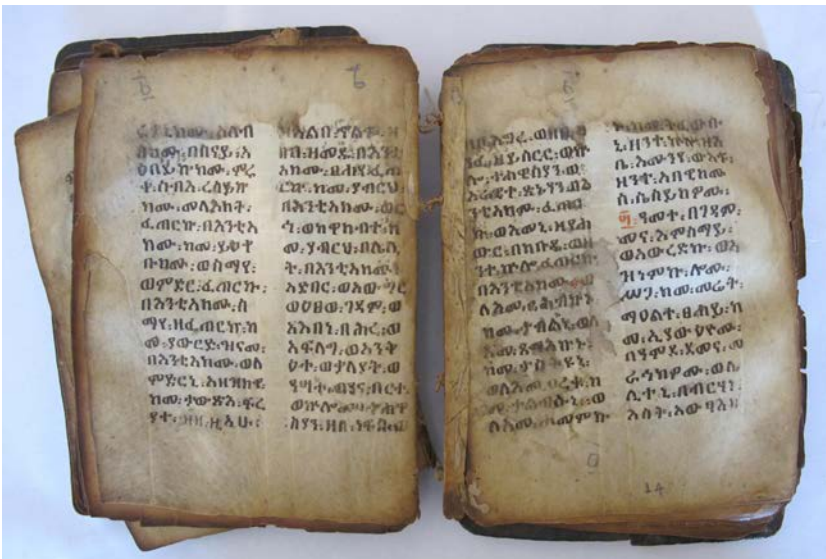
ፈ ፪ ፩ ፲፬

ረገ፤ከሙ፡ለዐበ
በገጽ፡በበናይ፡አ
ዐበይትከሙ፡ሞረ
ቶ፡ስብእ፡ረሰዩክ
ከሙ፡መለእክት፡
ፈጠርኩ፡በእንቲአ
ከሙ፡ከሙ፡ይቁጥ
ቡ፡ዕለ፡ወስማይ፡
ወምድረ፡ፈጠርኩ፡
በእንቲአከሙ፡ስ
ማየ፡ዘፈጠርኩ፡ከ
መ፡ያውርድ፡ዝናመ፡
በእንቲአከሙ፡ወለ
ምድርኒ፡አዘዝክዋ፡
ከመ፡ታውጽእ፡ፍሬ
ያተ፡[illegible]

ዝእልበ፡ዘኖሎቱ፡ዘ
በጽዕ፡ዘወፅአ፡በእንቲ
አከሙ፡በለ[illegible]
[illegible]ከመ፡ያብርህ
በእንቲአከሙ፡ወ
ነ፡ወከዋክብት፡ከ
መ፡ያብርሁ፡በሌሊ
ት፡በእንቲአከሙ፡
አድባር፡ወአው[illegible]
ወዐፀው፡ገዳም፡ወ
አንበሳ፡ብእሲ፡ወ
አፍላግ፡ወአንቅ
ዕት፡ወታእናት፡ወ
ዓሣት፡ወቈኖሉ፡በርተ፡
ወዘ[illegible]
እንስሳ፡ዘ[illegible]

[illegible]ሙ፡ወበ
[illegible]ሰ፡ሰርር፡ወው
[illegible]ቱ፡ወሕዝብ፡
አሪዌት፡ዘኢንግሥ
ትሂአከሙ፡ፈጠ
ርኩ፡ወእመኒ፡ዘ
ውር፡በከበሬ፡ወ
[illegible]
በእንቲአከሙ፡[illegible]
ለእመ፡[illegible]
ከሙ፡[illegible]
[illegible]
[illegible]
ወለእመ፡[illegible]
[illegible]
ለእመ፡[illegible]

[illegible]
ኒ፡ዘንተ፡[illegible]
ቤ፡አሙ፡ንሻ፡ወአቶ፡
ዘንተ፡አብርሃም
ሴ፡ሴሰዩከሙ፡
፯ ዓመተ፡በገዳም፡
መና፡እምሰማይ፡
ወአወረድኩ፡ወ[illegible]
ዝን፡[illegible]
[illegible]ከሙ፡መሬት፡
ማዐልተ፡በ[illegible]
መ፡ኢያው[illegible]
በ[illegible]
ራኂክሙ፡ወሰ
ሊተ፡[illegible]
እስት፡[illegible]